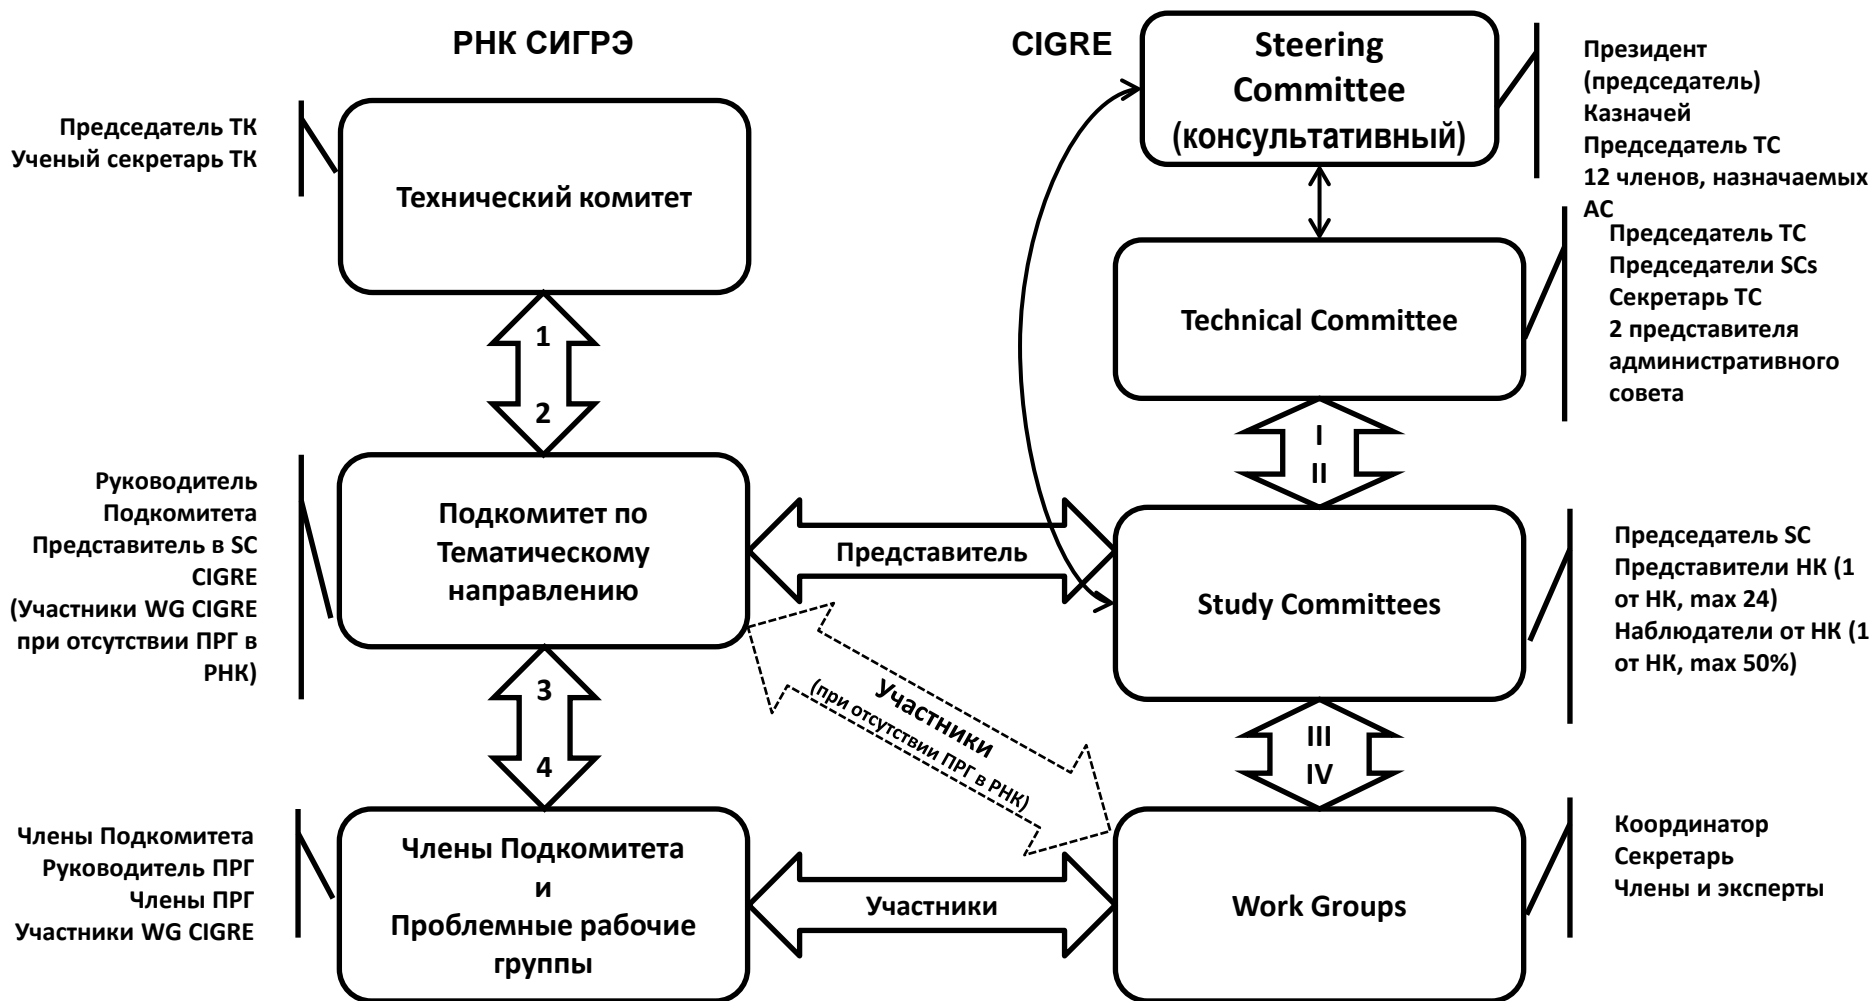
РНК СИГРЭ

CIGRE

Steering Committee (консультативный)

Президент (председатель)
Казначей
Председатель ТС
12 членов, назначаемых АС

Председатель ТК
Ученый секретарь ТК

Технический комитет

Председатель ТС
Председатели SCs
Секретарь ТС
2 представителя административного совета

Technical Committee

1

2

I

II

Руководитель Подкомитета
Представитель в SC CIGRE
(Участники WG CIGRE при отсутствии ПРГ в РНК)

Подкомитет по Тематическому направлению

Представитель

Study Committees

Председатель SC
Представители НК (1 от НК, max 24)
Наблюдатели от НК (1 от НК, max 50%)

3

4

Участники
(при отсутствии ПРГ в РНК)

III

IV

Члены Подкомитета
Руководитель ПРГ
Члены ПРГ
Участники WG CIGRE

Члены Подкомитета и Проблемные рабочие группы

Участники

Work Groups

Координатор
Секретарь
Члены и эксперты